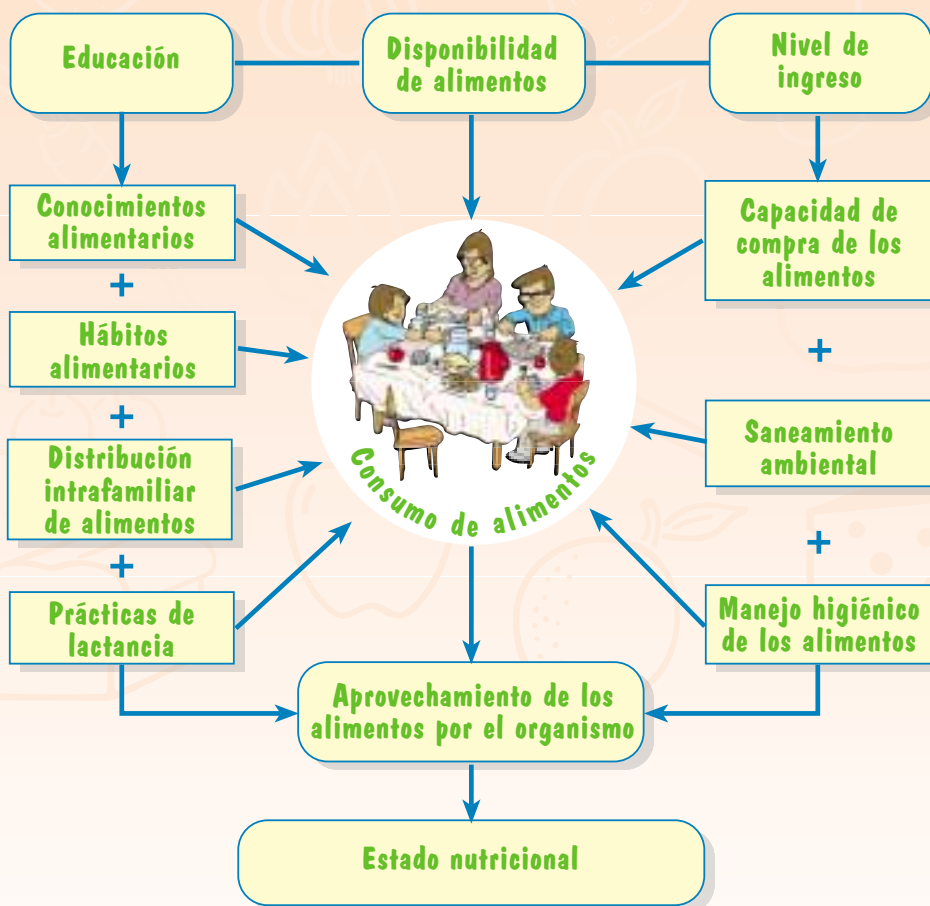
Educación

Disponibilidad de alimentos

Nivel de ingreso

Conocimientos alimentarios

+

Hábitos alimentarios

+

Distribución intrafamiliar de alimentos

+

Prácticas de lactancia

Consumo de alimentos

Capacidad de compra de los alimentos

+

Saneamiento ambiental

+

Manejo higiénico de los alimentos

Aprovechamiento de los alimentos por el organismo

Estado nutricional